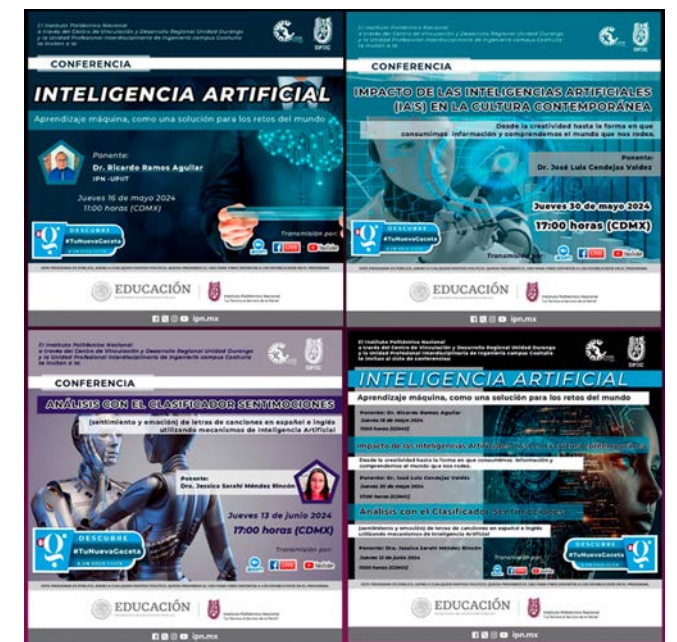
El Instituto Politécnico Nacional a través del Centro de Vinculación y Desarrollo Regional Unidad Durango y la Unidad Profesional Interdisciplinaria de Ingeniería campus Coahuila te invitan a la

CONFERENCIA

INTELIGENCIA ARTIFICIAL

Aprendizaje máquina, como una solución para los retos del mundo

Ponente:
Dr. Ricardo Ramos Aguilar
IPN -UPIIT

Jueves 16 de mayo 2024
11:00 horas (CDMX)

DESCUBRE #TuNuevaGaceta

Transmisión por:

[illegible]

EDUCACIÓN

ipn.mx

El Instituto Politécnico Nacional a través del Centro de Vinculación y Desarrollo Regional Unidad Durango y la Unidad Profesional Interdisciplinaria de Ingeniería campus Coahuila te invitan a la

CONFERENCIA

IMPACTO DE LAS INTELIGENCIAS ARTIFICIALES (IA'S) EN LA CULTURA CONTEMPORÁNEA

Desde la creatividad hasta la forma en que consumimos información y comprendemos el mundo que nos rodea.

Ponente:
Dr. José Luis Cendejas Valdez

Jueves 30 de mayo 2024
17:00 horas (CDMX)

Transmisión por:

DESCUBRE #TuNuevaGaceta

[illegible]

EDUCACIÓN

ipn.mx

El Instituto Politécnico Nacional a través del Centro de Vinculación y Desarrollo Regional Unidad Durango y la Unidad Profesional Interdisciplinaria de Ingeniería campus Coahuila te invitan a la

CONFERENCIA

ANÁLISIS CON EL CLASIFICADOR SENTIMOCIONES

(sentimiento y emoción) de letras de canciones en español e inglés utilizando mecanismos de Inteligencia Artificial

Ponente:
Dra. Jessica Sarahí Méndez Rincón

Jueves 13 de junio 2024
17:00 horas (CDMX)

Transmisión por:

DESCUBRE #TuNuevaGaceta

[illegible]

EDUCACIÓN

ipn.mx

El Instituto Politécnico Nacional a través del Centro de Vinculación y Desarrollo Regional Unidad Durango y la Unidad Profesional Interdisciplinaria de Ingeniería campus Coahuila te invitan al ciclo de conferencias

INTELIGENCIA ARTIFICIAL

Aprendizaje máquina, como una solución para los retos del mundo

Ponente: Dr. Ricardo Ramos Aguilar
Jueves 16 de mayo 2024
11:00 horas (CDMX)

Impacto de las Inteligencias Artificiales (IA'S) en la cultura contemporánea

Desde la creatividad hasta la forma en que consumimos información y comprendemos el mundo que nos rodea.

Ponente: Dr. José Luis Cendejas Valdez
Jueves 30 de mayo 2024
17:00 horas (CDMX)

Análisis con el Clasificador Sentimociones

(sentimiento y emoción) de letras de canciones en español e inglés utilizando mecanismos de Inteligencia Artificial

Ponente: Dra. Jessica Sarahí Méndez Rincón
Jueves 13 de junio 2024
17:00 horas (CDMX)

Transmisión por:

DESCUBRE #TuNuevaGaceta

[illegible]

EDUCACIÓN

ipn.mx